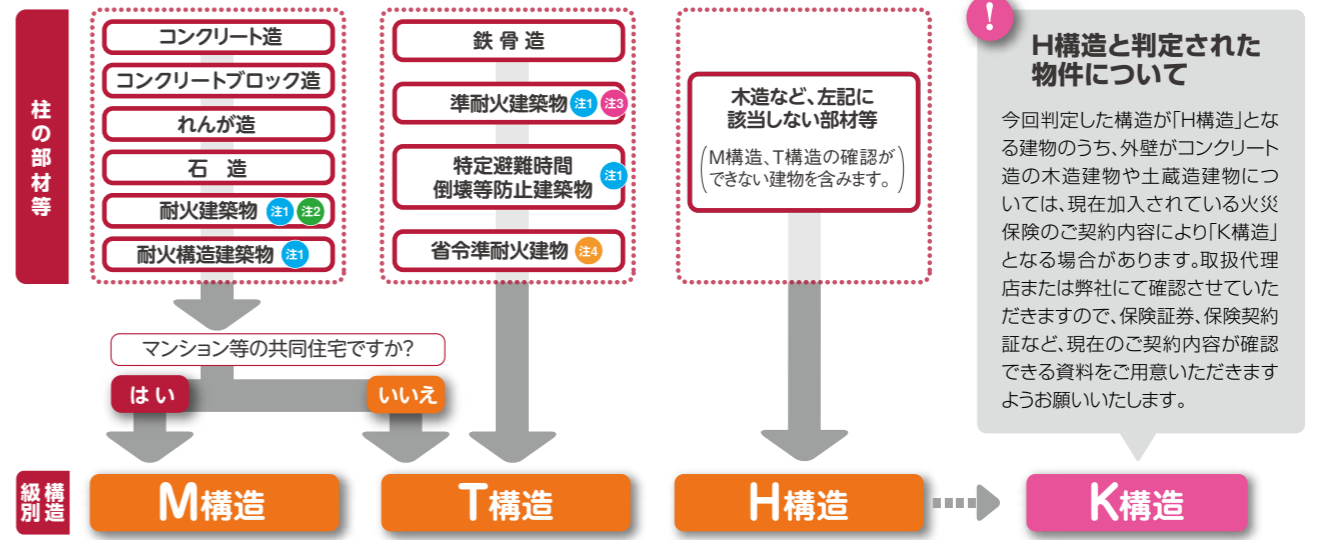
柱の部材等

コンクリート造
コンクリートブロック造
れんが造
石 造
耐火建築物 注1 注2
耐火構造建築物 注1

鉄 骨 造
準耐火建築物 注1 注3
特定避難時間倒壊等防止建築物 注1
省令準耐火建物 注4

木造など、左記に該当しない部材等
(M構造、T構造の確認ができない建物を含みます。)

!
H構造と判定された物件について

今回判定した構造が「H構造」となる建物のうち、外壁がコンクリート造の木造建物や土蔵造建物については、現在加入されている火災保険のご契約内容により「K構造」となる場合があります。取扱代理店または弊社にて確認させていただきますので、保険証券、保険契約証など、現在のご契約内容が確認できる資料をご用意いただきますようお願いいたします。

マンション等の共同住宅ですか?
はい
いいえ

構造級別

M構造
T構造
H構造
K構造